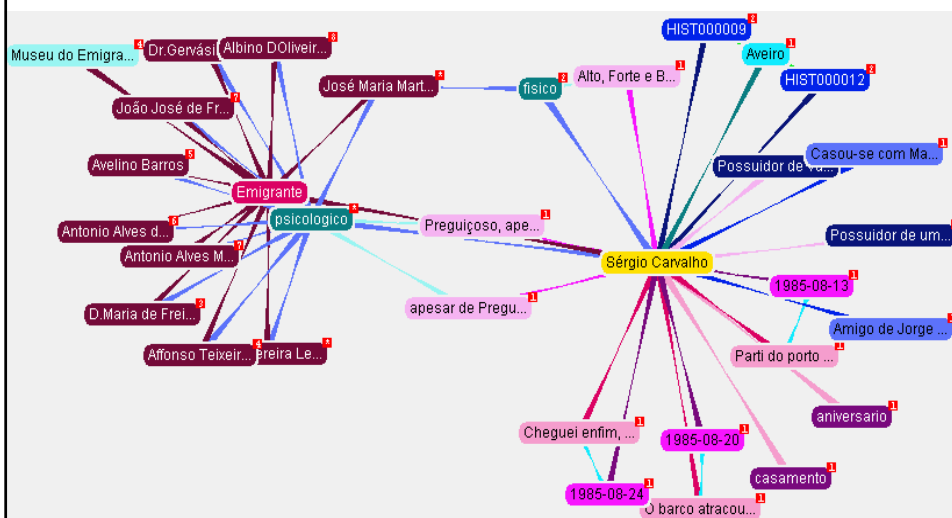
Museu do Emigra... 4
Dr.Gervási
Albino DOliveir... 6
José Maria Mart... 8
João José de Fr... 2
Avelino Barros 5
Emigrante
psicologico 4
Antonio Alves d... 6
Antonio Alves M... 7
D.Maria de Frei... 3
Affonso Teixeir... 4
ereira Le... 8
físico 2
Alto, Forte e B... 1
HIST000009 2
Aveiro 1
HIST000012 2
Possuidor de va...
Casou-se com Ma... 1
Preguiçoso, ape... 1
Sérgio Carvalho
Possuidor de um... 1
apesar de Pregu... 1
1985-08-13 1
Amigo de Jorge ... 1
Parti do porto ... 1
aniversario 1
Cheguei enfim, ... 1
1985-08-20 1
casamento 1
1985-08-24 1
O barco atracou... 1